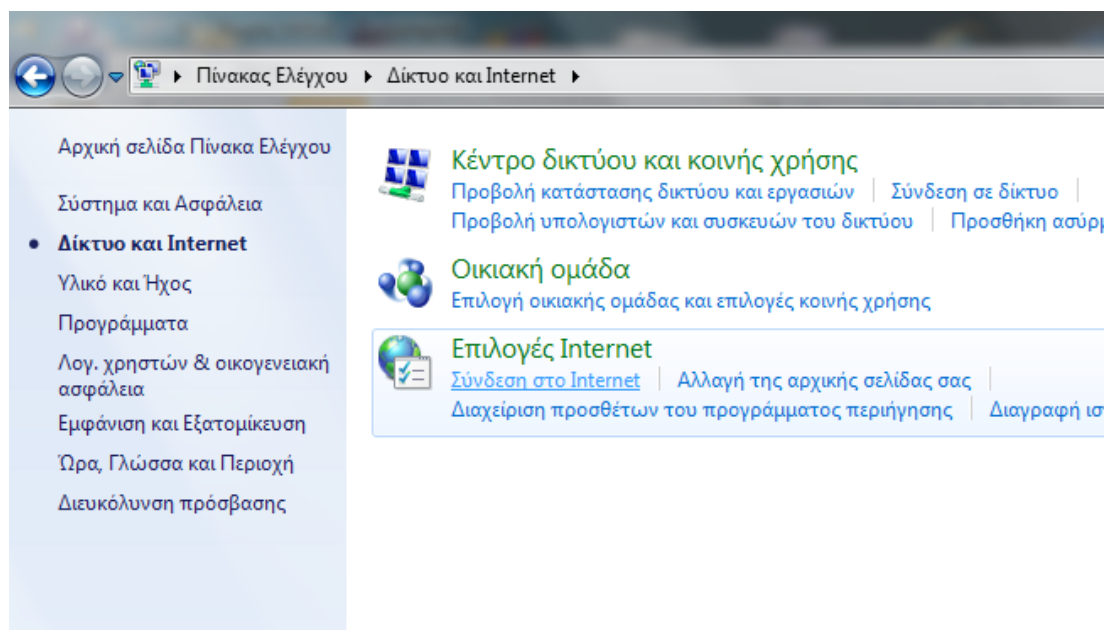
▸ Πίνακας Ελέγχου ▸ Δίκτυο και Internet ▸

Αρχική σελίδα Πίνακα Ελέγχου

Σύστημα και Ασφάλεια

• Δίκτυο και Internet

Υλικό και Ήχος

Προγράμματα

Λογ. χρηστών & οικογενειακή ασφάλεια

Εμφάνιση και Εξατομίκευση

Ώρα, Γλώσσα και Περιοχή

Διευκόλυνση πρόσβασης

Κέντρο δικτύου και κοινής χρήσης

Προβολή κατάστασης δικτύου και εργασιών | Σύνδεση σε δίκτυο |

Προβολή υπολογιστών και συσκευών του δικτύου | Προσθήκη ασύρ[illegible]

Οικιακή ομάδα

Επιλογή οικιακής ομάδας και επιλογές κοινής χρήσης

Επιλογές Internet

Σύνδεση στο Internet | Αλλαγή της αρχικής σελίδας σας |

Διαχείριση προσθέτων του προγράμματος περιήγησης | Διαγραφή ισ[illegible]